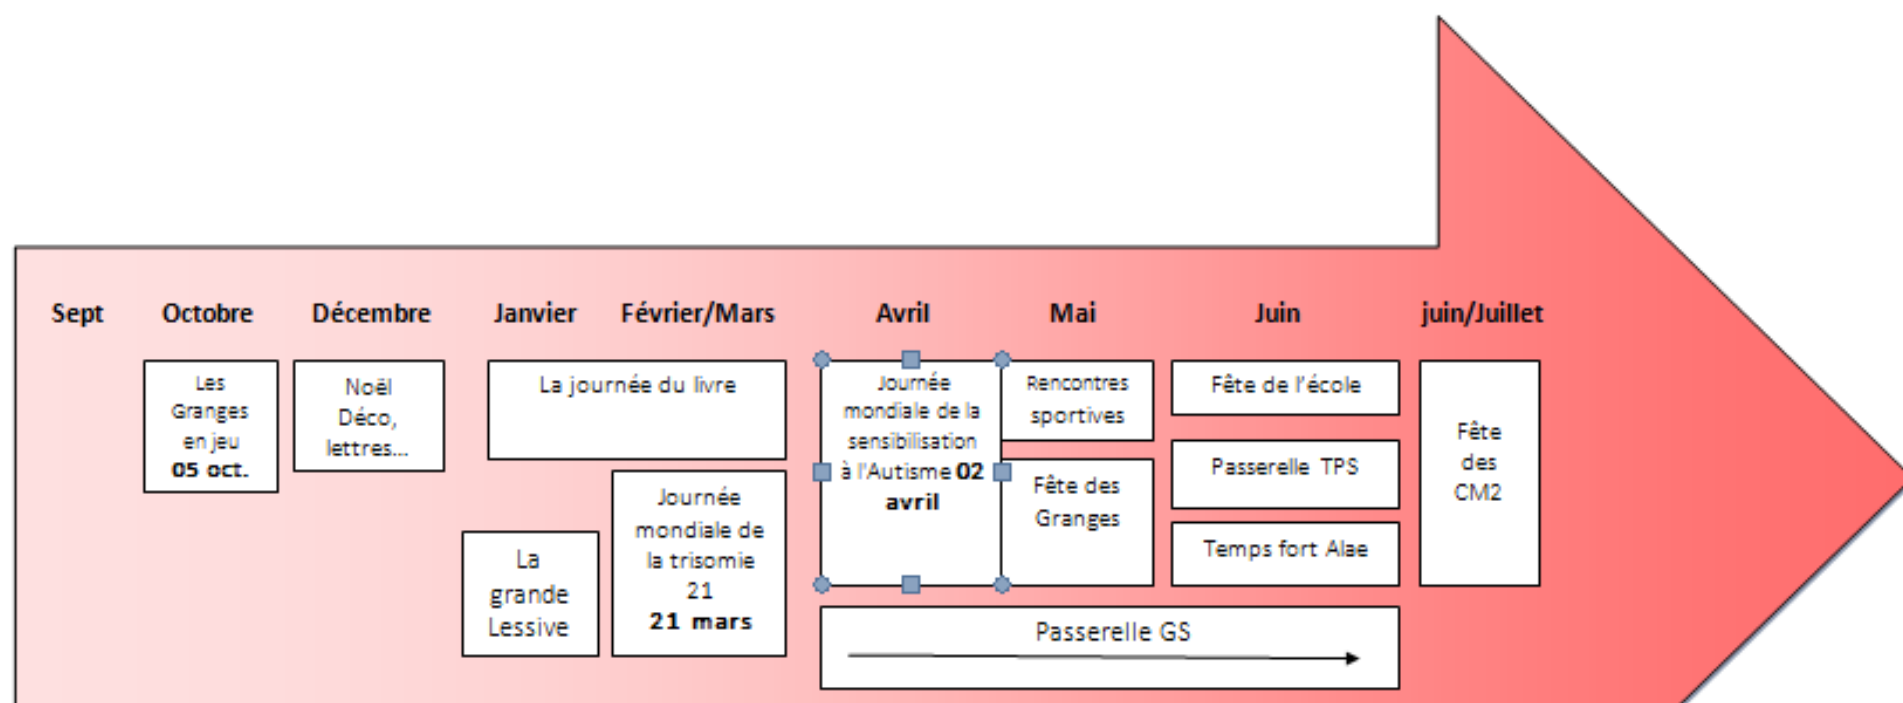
Sept Octobre Décembre Janvier Février/Mars Avril Mai Juin juin/Juillet

Les Granges en jeu **05 oct.**

Noël Déco, lettres...

La journée du livre

La grande Lessive

Journée mondiale de la trisomie 21 **21 mars**

Journée mondiale de la sensibilisation à l'Autisme **02 avril**

Rencontres sportives

Fête des Granges

Fête de l'école

Passerelle TPS

Temps fort Alae

Fête des CM2

Passerelle GS